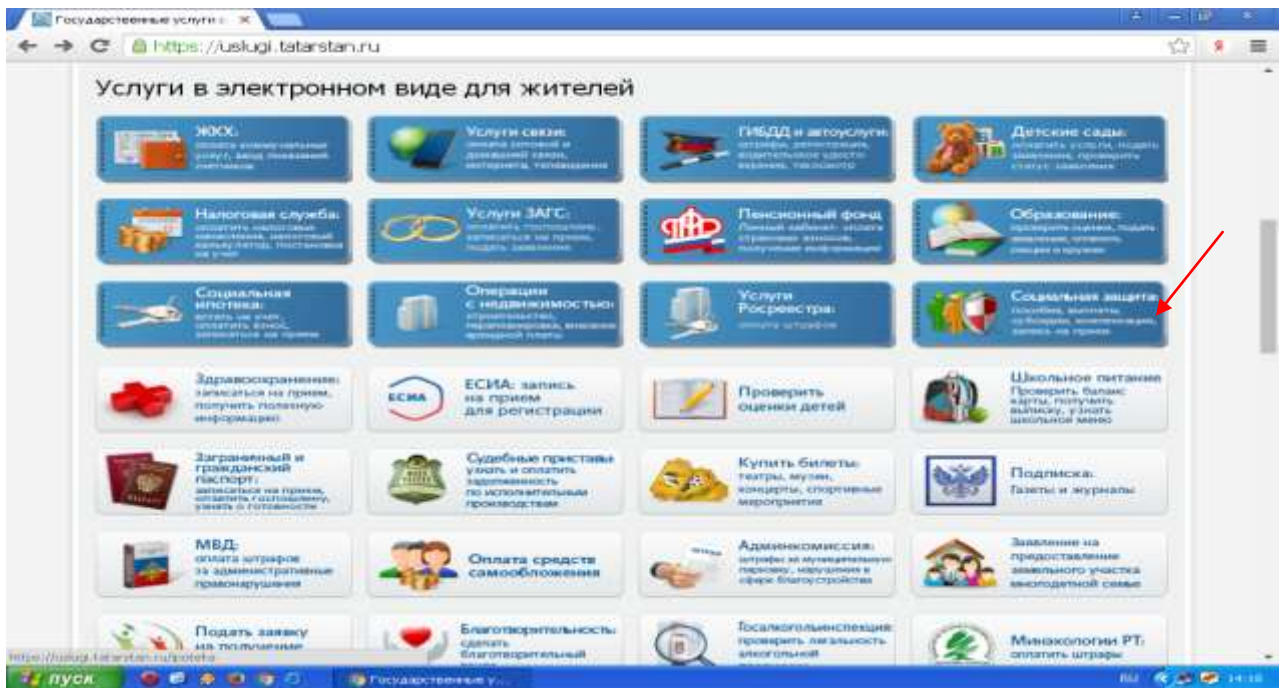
Государственные услуги ×

https://uslugi.tatarstan.ru

Услуги в электронном виде для жителей

ЖКХ: оплата коммунальных услуг, ввод показаний счетчиков

Услуги связи: оплата сотовой и домашней связи, интернета, телевидения

ГИБДД и автоуслуги: штрафы, регистрация, водительское удостоверение, техосмотр

Детские сады: встать в очередь, подать заявление, проверить статус заявления

Налоговая служба: оплатить налоговые, земельный, транспортный налоги, постановка на учет

Услуги ЗАГС: оплатить госпошлину, записаться на прием, подать заявление

Пенсионный фонд: Личный кабинет, узнать страховые взносы, получение информации

Образование: проверить оценки, подать заявление, отзывы, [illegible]

Социальная ипотека: встать на учет, оплатить взнос, записаться на прием

Операции с недвижимостью: строительство, перепланировка, внесение арендной платы

Услуги Росреестра: оплата штрафов

Социальная защита: пособия, выплаты, субсидии, компенсации, запись на прием

Здравоохранение: записаться на прием, получить полезную информацию

ЕСИА: запись на прием для регистрации

Проверить оценки детей

Школьное питание: Проверить баланс карты, получить выписку, узнать школьное меню

Заграничный и гражданский паспорт: записаться на прием, оплатить госпошлину, узнать о готовности

Судебные приставы: узнать и оплатить задолженность по исполнительным производствам

Купить билеты: театры, музеи, концерты, спортивные мероприятия

Подписка: Газеты и журналы

МВД: оплата штрафов за административные правонарушения

Оплата средств самообложения

Админкомиссия: штрафы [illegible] в сфере благоустройства

Заявление на предоставление земельного участка многодетной семье

Подать заявку на получение

Благотворительность: сделать благотворительный

Госалкогольинспекция: проверить легальность алкогольной

Минэкологии РТ: оплатить штрафы

https://uslugi.tatarstan.ru/poteto

пуск

Государственные у...

RU 14:16